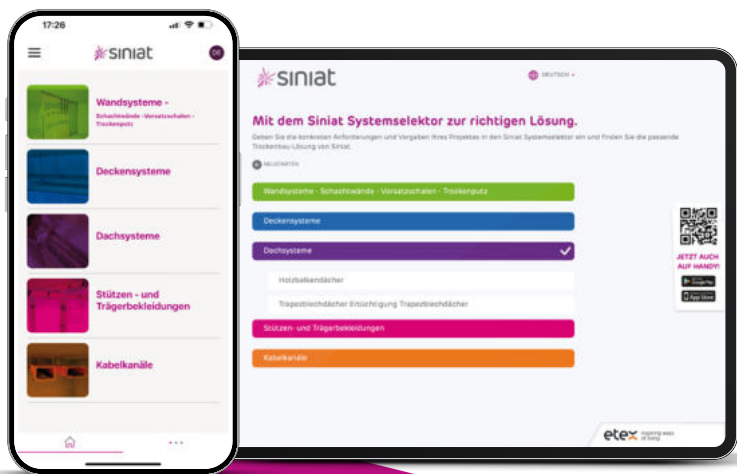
17:26

siniat

DE

Wandsysteme - Schachtwände -Vorsatzschalen - Trockenputz

Deckensysteme

Dachsysteme

Stützen- und Trägerbekleidungen

Kabelkanäle

siniat

DEUTSCH

Mit dem Siniat Systemselektor zur richtigen Lösung.

Geben Sie die konkreten Anforderungen und Vorgaben Ihres Projektes in den Siniat Systemselektor ein und finden Sie die passende Trockenbau-Lösung von Siniat.

NEUSTARTEN

Wandsysteme - Schachtwände - Vorsatzschalen - Trockenputz

Deckensysteme

Dachsysteme

Holzbalkendächer

Trapezblechdächer Ertüchtigung Trapezblechdächer

Stützen- und Trägerbekleidungen

Kabelkanäle

JETZT AUCH AUF HANDY!

Google Play

App Store

etex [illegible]